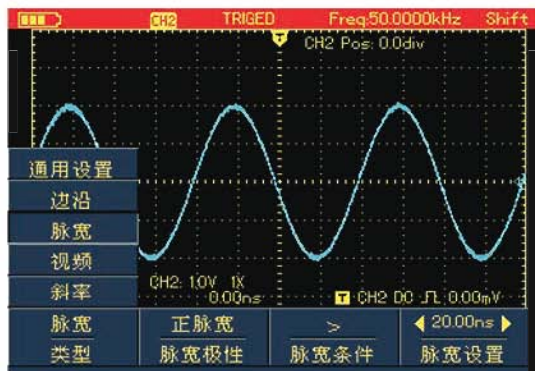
CH2 TRIGED Freq:50.0000kHz Shift

T CH2 Pos: 0.0div

通用设置
边沿
脉宽
视频
斜率

CH2: 1.0V 1X
0.00ns

T CH2 DC ⎍ 0.00mV

| 脉宽 | 正脉宽 | > | ◀ 20.00ns ▶ |
|---|---|---|---|
| 类型 | 脉宽极性 | 脉宽条件 | 脉宽设置 |